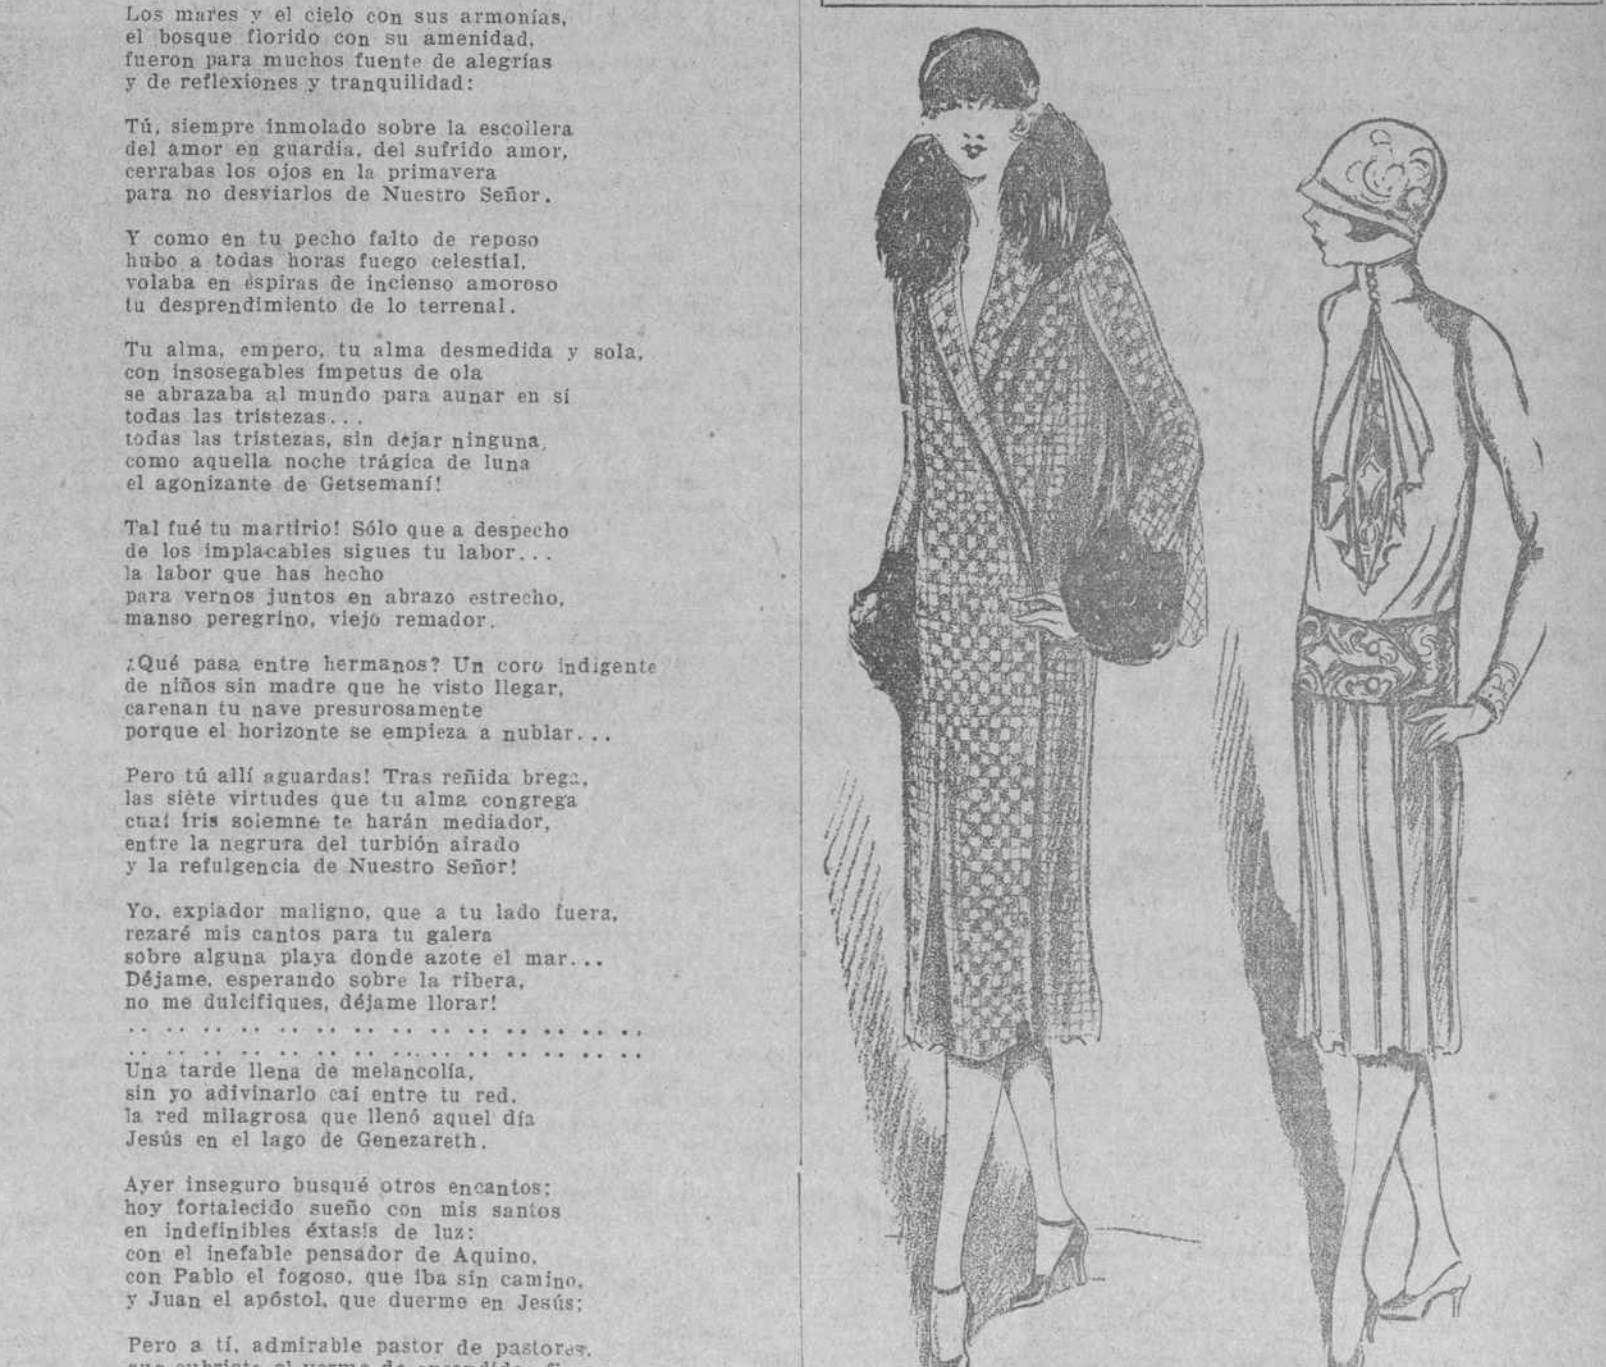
Los mares y el cielo con sus armonías,
el bosque florido con su amenidad,
fueron para muchos fuente de alegrías
y de reflexiones y tranquilidad:

Tú, siempre inmolado sobre la escollera
del amor en guardia, del sufrido amor,
cerrabas los ojos en la primavera
para no desviarlos de Nuestro Señor.

Y como en tu pecho falto de reposo
hubo a todas horas fuego celestial,
volaba en éspiras de incienso amoroso
tu desprendimiento de lo terrenal.

Tu alma, empero, tu alma desmedida y sola,
con insosegables ímpetus de ola
se abrazaba al mundo para aunar en sí
todas las tristezas...
todas las tristezas, sin dejar ninguna,
como aquella noche trágica de luna
el agonizante de Getsemaní!

Tal fué tu martirio! Sólo que a despecho
de los implacables sigues tu labor...
la labor que has hecho
para vernos juntos en abrazo estrecho,
manso peregrino, viejo remador.

¿Qué pasa entre hermanos? Un coro indigente
de niños sin madre que he visto llegar,
carenan tu nave presurosamente
porque el horizonte se empieza a nublar...

Pero tú allí aguardas! Tras reñida brega,
las siete virtudes que tu alma congrega
cual iris solemne te harán mediador,
entre la negrura del turbión airado
y la refulgencia de Nuestro Señor!

Yo, expiador maligno, que a tu lado fuera,
rezaré mis cantos para tu galera
sobre alguna playa donde azote el mar...
Déjame, esperando sobre la ribera,
no me dulcifiques, déjame llorar!
.. .. .. .. .. .. .. .. .. .. .. .. .. .. .. ..
.. .. .. .. .. .. .. .. .. .. .. .. .. .. .. ..
Una tarde llena de melancolía,
sin yo adivinarlo caí entre tu red,
la red milagrosa que llenó aquel día
Jesús en el lago de Genezareth.

Ayer inseguro busqué otros encantos;
hoy fortalecido sueño con mis santos
en indefinibles éxtasis de luz:
con el inefable pensador de Aquino,
con Pablo el fogoso, que iba sin camino,
y Juan el apóstol, que duerme en Jesús;

Pero a tí, admirable pastor de pastores,
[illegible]